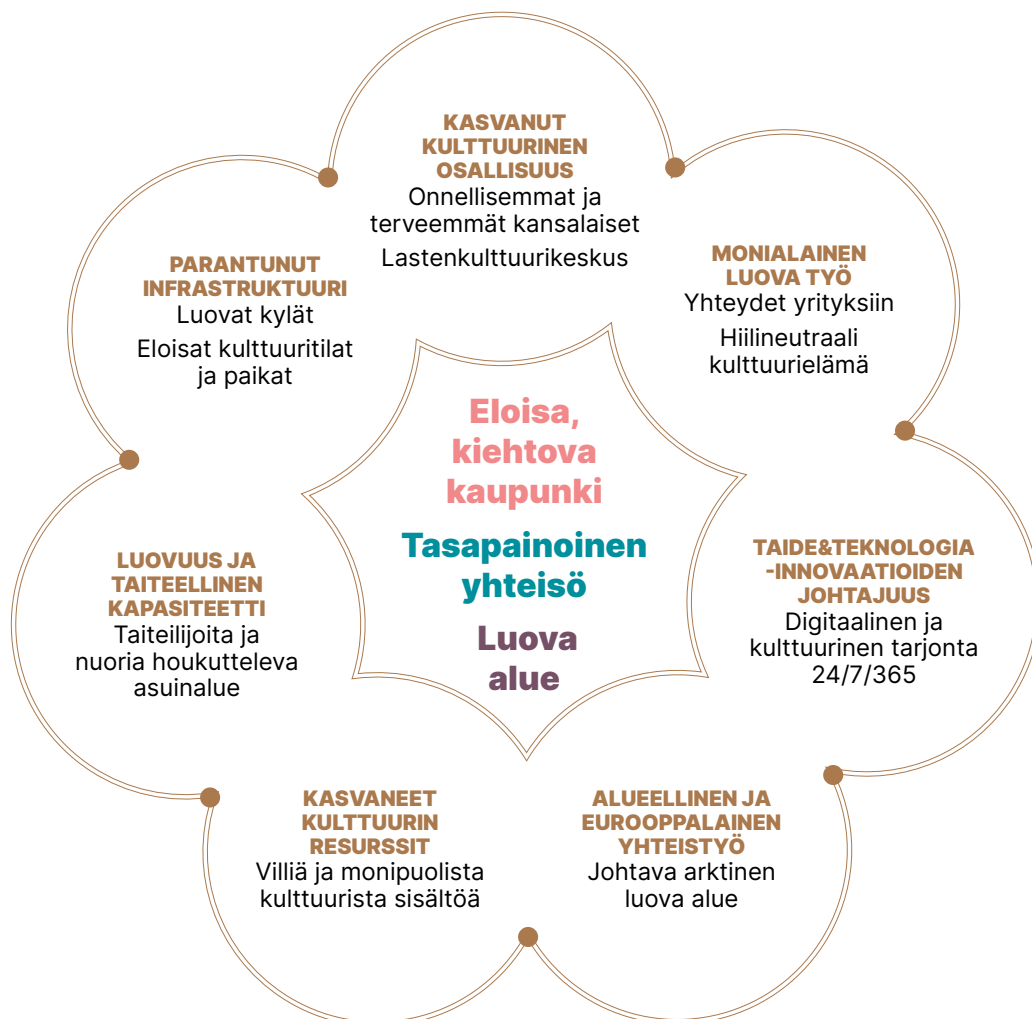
KASVANUT KULTTUURINEN OSALLISUUS
Onnellisemmat ja terveemmät kansalaiset
Lastenkulttuurikeskus

MONIALAINEN LUOVA TYÖ
Yhteydet yrityksiin
Hiilineutraali kulttuurielämä

PARANTUNUT INFRASTRUKTUURI
Luovat kylät
Eloisat kulttuuritilat ja paikat

Eloisa, kiehtova kaupunki

Tasapainoinen yhteisö

Luova alue

LUOVUUS JA TAITEELLINEN KAPASITEETTI
Taiteilijoita ja nuoria houkutteleva asuinalue

TAIDE&TEKNOLOGIA -INNOVAATIOIDEN JOHTAJUUS
Digitaalinen ja kulttuurinen tarjonta 24/7/365

KASVANEET KULTTUURIN RESURSSIT
Villiä ja monipuolista kulttuurista sisältöä

ALUEELLINEN JA EUROOPPALAINEN YHTEISTYÖ
Johtava arktinen luova alue